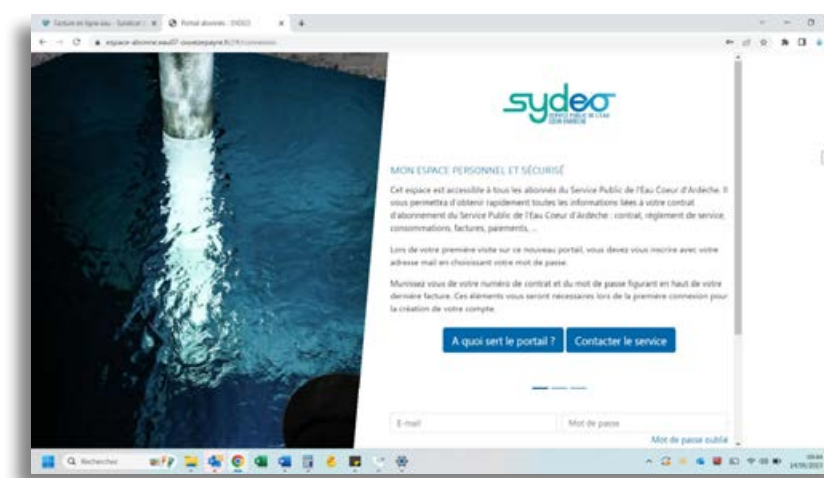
Facture en ligne eau - Syndicat | Portail abonnés - SYDEO

espace-abonne.eau07-coeurdeardeche.fr/#/connexion

sydeo
SERVICE PUBLIC DE L'EAU
COEUR D'ARDÈCHE

MON ESPACE PERSONNEL ET SÉCURISÉ

Cet espace est accessible à tous les abonnés du Service Public de l'Eau Coeur d'Ardèche. Il vous permettra d'obtenir rapidement toutes les informations liées à votre contrat d'abonnement du Service Public de l'Eau Coeur d'Ardèche : contrat, règlement de service, consommations, factures, paiements, ...

Lors de votre première visite sur ce nouveau portail, vous devez vous inscrire avec votre adresse mail en choisissant votre mot de passe.

Munissez vous de votre numéro de contrat et du mot de passe figurant en haut de votre dernière facture. Ces éléments vous seront nécessaires lors de la première connexion pour la création de votre compte.

A quoi sert le portail ?

Contacter le service

E-mail

Mot de passe

Mot de passe oublié

Rechercher

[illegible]